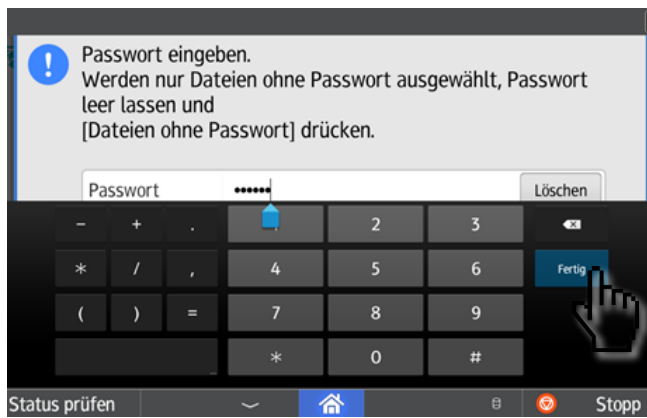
Passwort eingeben.
Werden nur Dateien ohne Passwort ausgewählt, Passwort leer lassen und
[Dateien ohne Passwort] drücken.

Passwort ••••••
Löschen

| − | + | . | | 2 | 3 | |
|---|---|---|---|---|---|---|
| * | / | , | 4 | 5 | 6 | Fertig |
| ( | ) | = | 7 | 8 | 9 | |
| | | | * | 0 | # | |

Status prüfen
Stopp